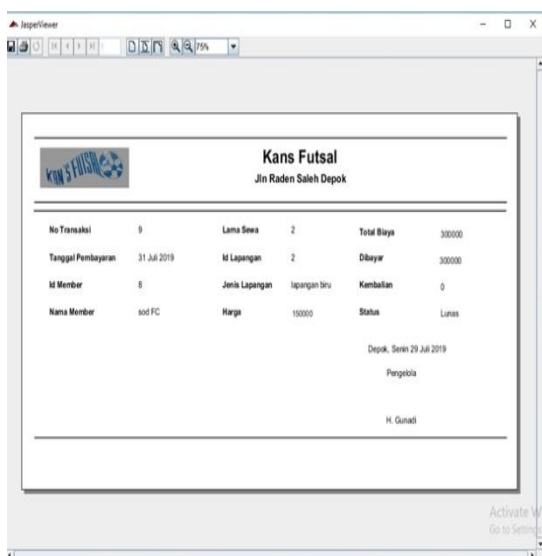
JasperViewer

75%

KAN'S FUTSAL

Kans Futsal
Jln Raden Saleh Depok

No Transaksi 9
Tanggal Pembayaran 31 Juli 2019
Id Member 8
Nama Member sod FC

Lama Sewa 2
Id Lapangan 2
Jenis Lapangan lapangan biru
Harga 150000

Total Biaya 300000
Dibayar 300000
Kembalian 0
Status Lunas

Depok, Senin 29 Juli 2019
Pengelola

H. Gunadi

Activate W
Go to Setting